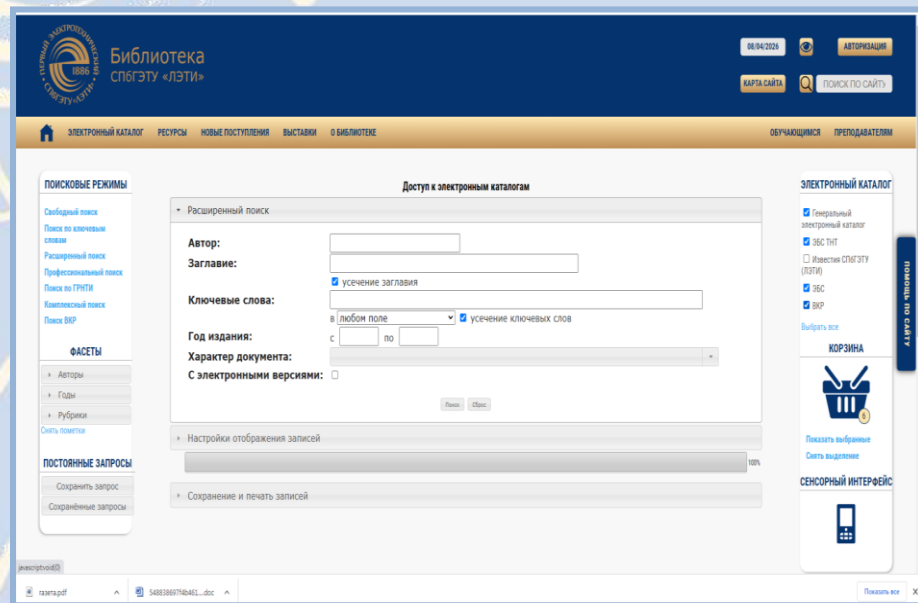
ПЕРВЫЙ ЭЛЕКТРОТЕХНИЧЕСКИЙ 1886 СПбГЭТУ «ЛЭТИ»

Библиотека
СПбГЭТУ «ЛЭТИ»

08/04/2026 АВТОРИЗАЦИЯ

КАРТА САЙТА ПОИСК ПО САЙТУ

ЭЛЕКТРОННЫЙ КАТАЛОГ РЕСУРСЫ НОВЫЕ ПОСТУПЛЕНИЯ ВЫСТАВКИ О БИБЛИОТЕКЕ ОБУЧАЮЩИМСЯ ПРЕПОДАВАТЕЛЯМ

ПОИСКОВЫЕ РЕЖИМЫ
Свободный поиск
Поиск по ключевым словам
Расширенный поиск
Профессиональный поиск
Поиск по ГРНТИ
Комплексный поиск
Поиск ВКР

ФАСЕТЫ
Авторы
Годы
Рубрики
Снять пометки

ПОСТОЯННЫЕ ЗАПРОСЫ
Сохранить запрос
Сохранённые запросы

Доступ к электронным каталогам

Расширенный поиск

Автор:
Заглавие:
усечение заглавия
Ключевые слова:
в любом поле усечение ключевых слов
Год издания: с по
Характер документа:
С электронными версиями:

Поиск Сброс

Настройки отображения записей

100%

Сохранение и печать записей

ЭЛЕКТРОННЫЙ КАТАЛОГ
Генеральный электронный каталог
ЭБС ТНТ
Известия СПбГЭТУ (ЛЭТИ)
ЭБС
ВКР
Выбрать все

КОРЗИНА

Показать выбранные
Снять выделение

СЕНСОРНЫЙ ИНТЕРФЕЙС

ПОМОЩЬ ПО САЙТУ

javascript:void(0)

газета.pdf
54883869714b461....doc

Показать все